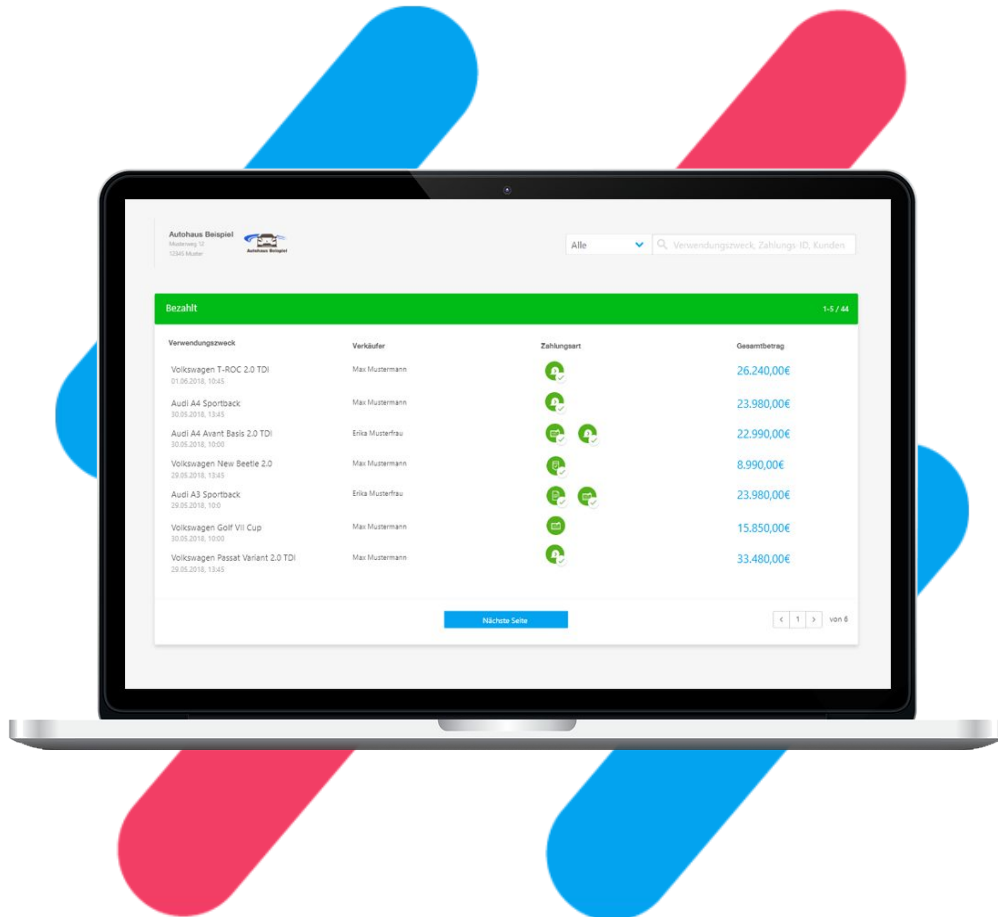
Autohaus Beispiel
Musterweg 12
12345 Muster

Autohaus Beispiel

Alle

Verwendungszweck, Zahlungs-ID, Kunden

Bezahlt

1-5 / 44

| Verwendungszweck | Verkäufer | Zahlungsart | Gesamtbetrag |
|---|---|---|---|
| Volkswagen T-ROC 2.0 TDI 01.06.2018, 10:45 | Max Mustermann | | 26.240,00€ |
| Audi A4 Sportback 30.05.2018, 13:45 | Max Mustermann | | 23.980,00€ |
| Audi A4 Avant Basis 2.0 TDi 30.05.2018, 10:00 | Erika Musterfrau | | 22.990,00€ |
| Volkswagen New Beetle 2.0 29.05.2018, 13:45 | Max Mustermann | | 8.990,00€ |
| Audi A3 Sportback 29.05.2018, 10:0 | Erika Musterfrau | | 23.980,00€ |
| Volkswagen Golf VII Cup 30.05.2018, 10:00 | Max Mustermann | | 15.850,00€ |
| Volkswagen Passat Variant 2.0 TDi 29.05.2018, 10:45 | Max Mustermann | | 33.480,00€ |

Nächste Seite

< 1 > von 6